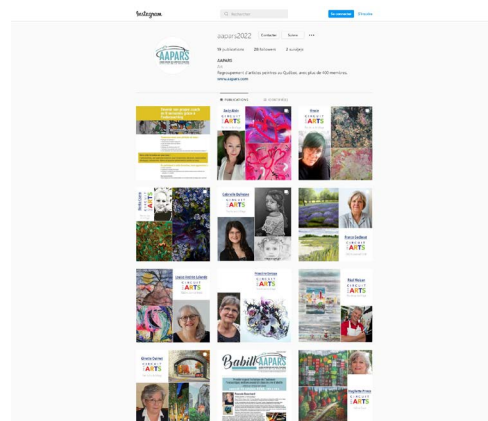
Instagram

Rechercher

Se connecter

S'inscrire

aapars2022

S'abonner

Écrire

...

96 publications

28 followers

3 suivi(e)s

AAPARS

Art

Regroupement d'artistes peintres au Québec, avec plus de 400 membres.

www.aapars.com

PUBLICATIONS

IDENTIFIÉ(E)

AAPARS

Judy Boin

ARTS

Gisele

ARTS

ARTS

Gabrielle Bellemare

ARTS

Francis Gaillard

ARTS

Louise Gosselin Labonté

ARTS

Francine Fortin

ARTS

Real Roque

ARTS

Ginette Garnier

ARTS

Babill AAPARS

ARTS